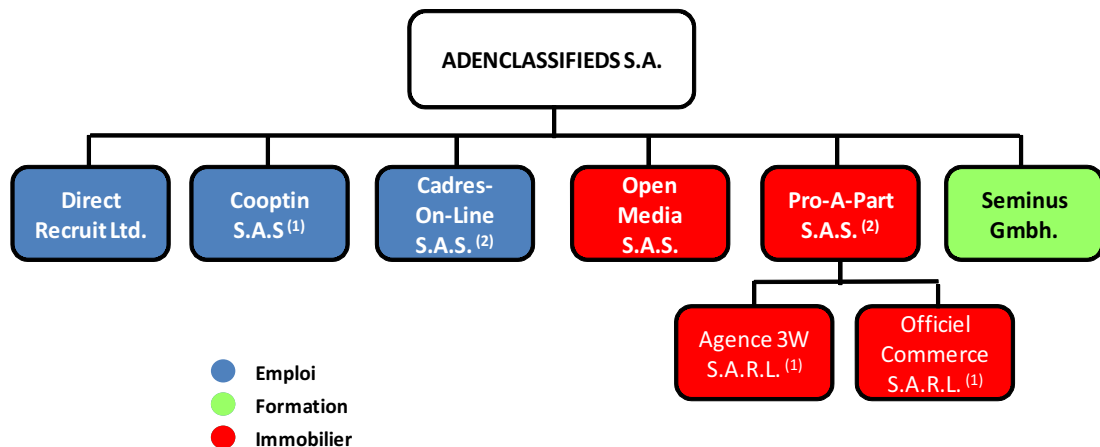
ADENCLASSIFIEDS S.A.

Direct Recruit Ltd.

Cooptin S.A.S $^{(1)}$

Cadres-On-Line S.A.S. $^{(2)}$

Open Media S.A.S.

Pro-A-Part S.A.S. $^{(2)}$

Seminus Gmbh.

Agence 3W S.A.R.L. $^{(1)}$

Officiel Commerce S.A.R.L. $^{(1)}$

Emploi
Formation
Immobilier